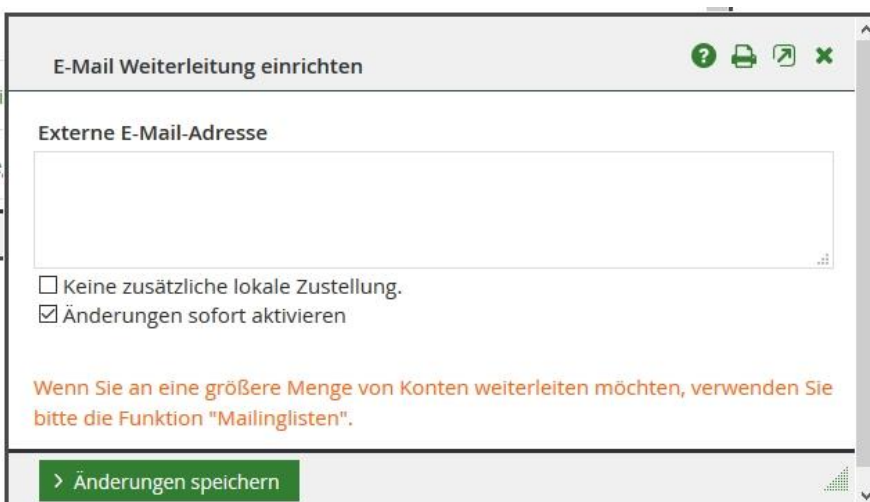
E-Mail Weiterleitung einrichten

Externe E-Mail-Adresse

☐ Keine zusätzliche lokale Zustellung.
☑ Änderungen sofort aktivieren

Wenn Sie an eine größere Menge von Konten weiterleiten möchten, verwenden Sie bitte die Funktion "Mailinglisten".

> Änderungen speichern